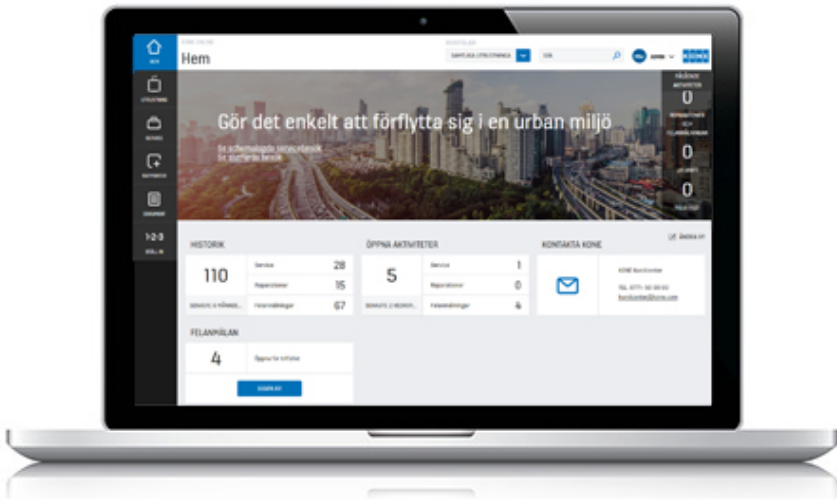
Hem

SAMTLIGA UTRUSTNINGAR

KONE

Gör det enkelt att förflytta sig i en urban miljö

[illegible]
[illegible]

0
0
0

HISTORIK
110
Service 28
Reparationer 15
Felanmälningar 67

ÖPPNA AKTIVITETER
5
Service 1
Reparationer 0
Felanmälningar 4

KONTAKTA KONE
KONE Kundcenter
TEL: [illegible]
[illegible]

FELANMÄLAN
4
Öppna för tillfället
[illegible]